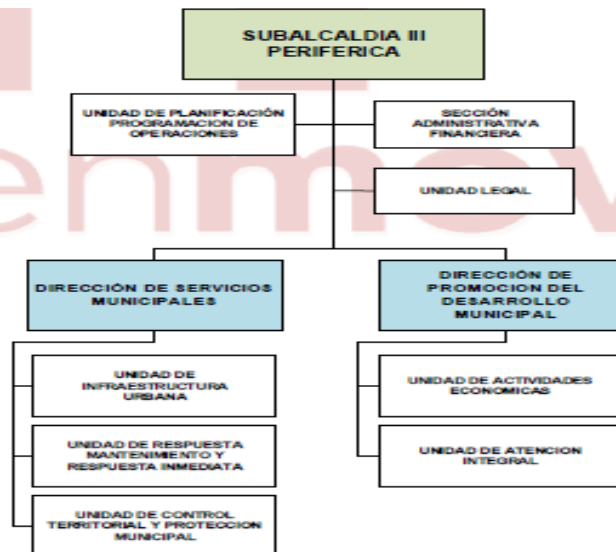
SUBALCALDIA III PERIFERICA

UNIDAD DE PLANIFICACIÓN PROGRAMACION DE OPERACIONES

SECCIÓN ADMINISTRATIVA FINANCIERA

UNIDAD LEGAL

DIRECCIÓN DE SERVICIOS MUNICIPALES

DIRECCIÓN DE PROMOCION DEL DESARROLLO MUNICIPAL

UNIDAD DE INFRAESTRUCTURA URBANA

UNIDAD DE RESPUESTA MANTENIMIENTO Y RESPUESTA INMEDIATA

UNIDAD DE CONTROL TERRITORIAL Y PROTECCION MUNICIPAL

UNIDAD DE ACTIVIDADES ECONOMICAS

UNIDAD DE ATENCION INTEGRAL

enmov